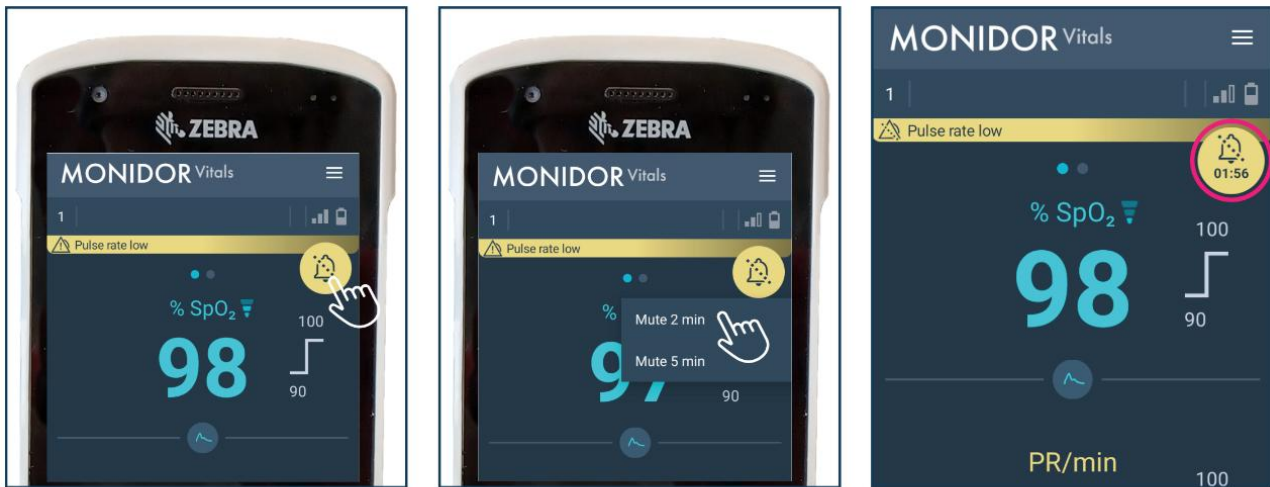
ZEBRA

MONIDOR Vitals

1

Pulse rate low

% $SpO_2$

100

98

90

ZEBRA

MONIDOR Vitals

1

Pulse rate low

%

Mute 2 min

Mute 5 min

9

90

MONIDOR Vitals

1

Pulse rate low

01:56

% $SpO_2$

100

98

90

PR/min

100